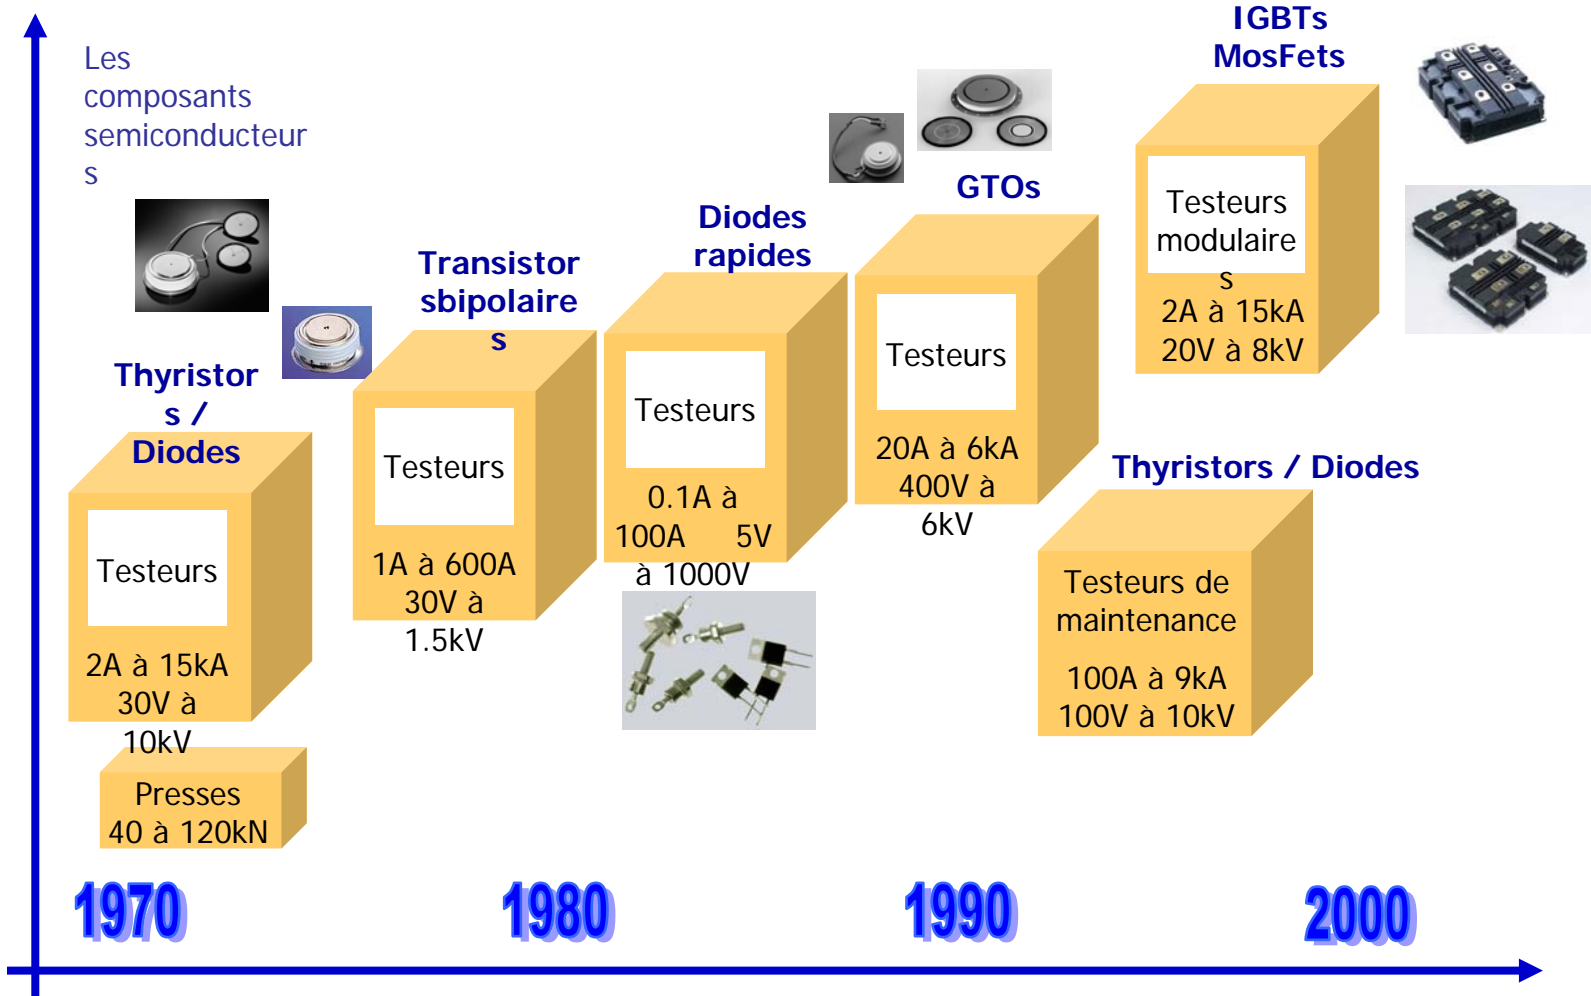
Les composants semiconducteurs

Thyristors / Diodes

Testeurs

2A à 15kA 30V à 10kV

Presses 40 à 120kN

Transistorsbipolaires

Testeurs

1A à 600A 30V à 1.5kV

Diodes rapides

Testeurs

0.1A à 100A 5V à 1000V

GTOs

Testeurs

20A à 6kA 400V à 6kV

IGBTs MosFets

Testeurs modulaires

2A à 15kA 20V à 8kV

Thyristors / Diodes

Testeurs de maintenance

100A à 9kA 100V à 10kV

1970

1980

1990

2000